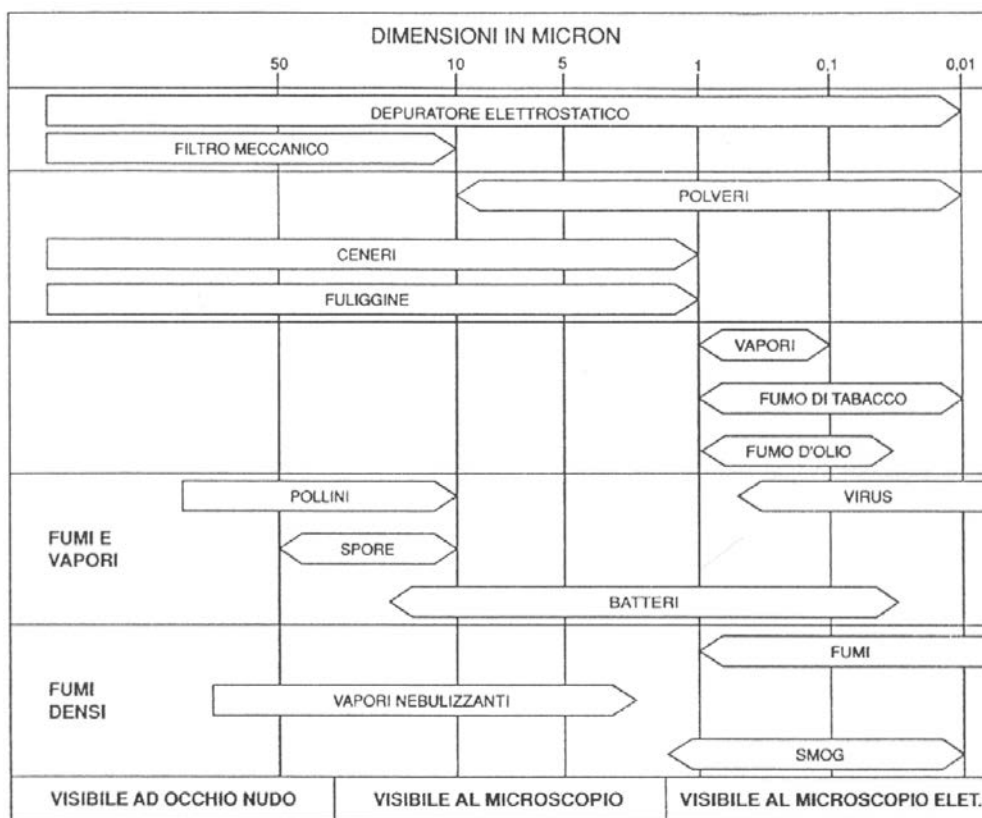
DIMENSIONI IN MICRON

50 10 5 1 0,1 0,01

DEPURATORE ELETTROSTATICO

FILTRO MECCANICO

POLVERI

CENERI

FULIGGINE

VAPORI

FUMO DI TABACCO

FUMO D'OLIO

POLLINI

VIRUS

FUMI E VAPORI

SPORE

BATTERI

FUMI

FUMI DENSI

VAPORI NEBULIZZANTI

SMOG

| VISIBILE AD OCCHIO NUDO | VISIBILE AL MICROSCOPIO | VISIBILE AL MICROSCOPIO ELET. |